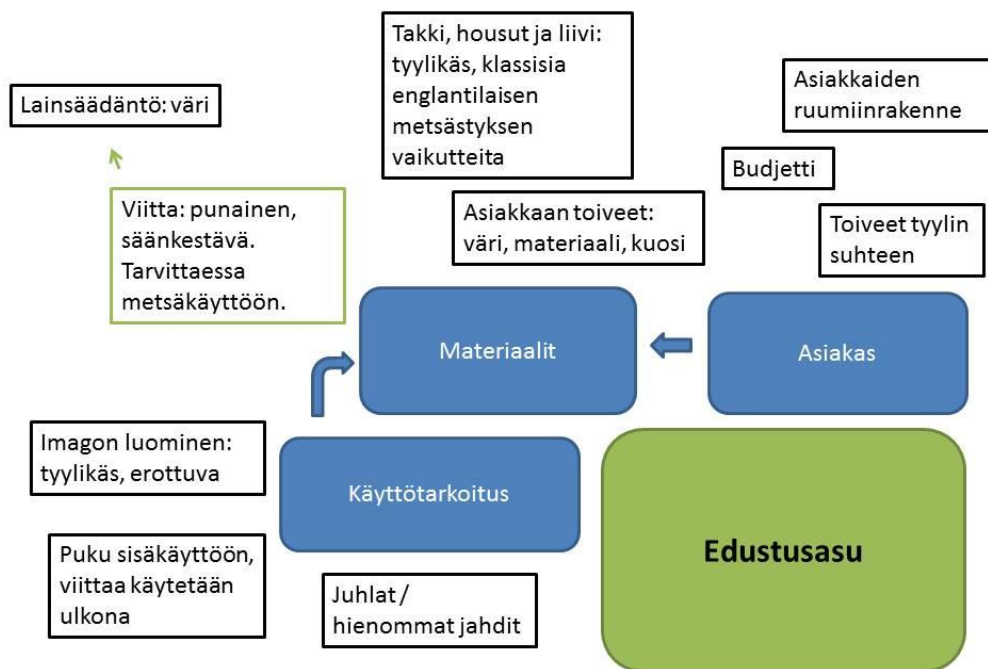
Takki, housut ja liivi: tyylikäs, klassisia englantilaisen metsästyksen vaikutteita

Asiakkaiden ruumiinrakenne

Lainsäädäntö: väri

Budjetti

Viitta: punainen, säänkestävä. Tarvittaessa metsäkäyttöön.

Asiakkaan toiveet: väri, materiaali, kuosi

Toiveet tyylin suhteen

Materiaalit

Asiakas

Imagon luominen: tyylikäs, erottuva

Käyttötarkoitus

Edustusasu

Puku sisäkäyttöön, viittaa käytetään ulkona

Juhlat / hienommat jahdit